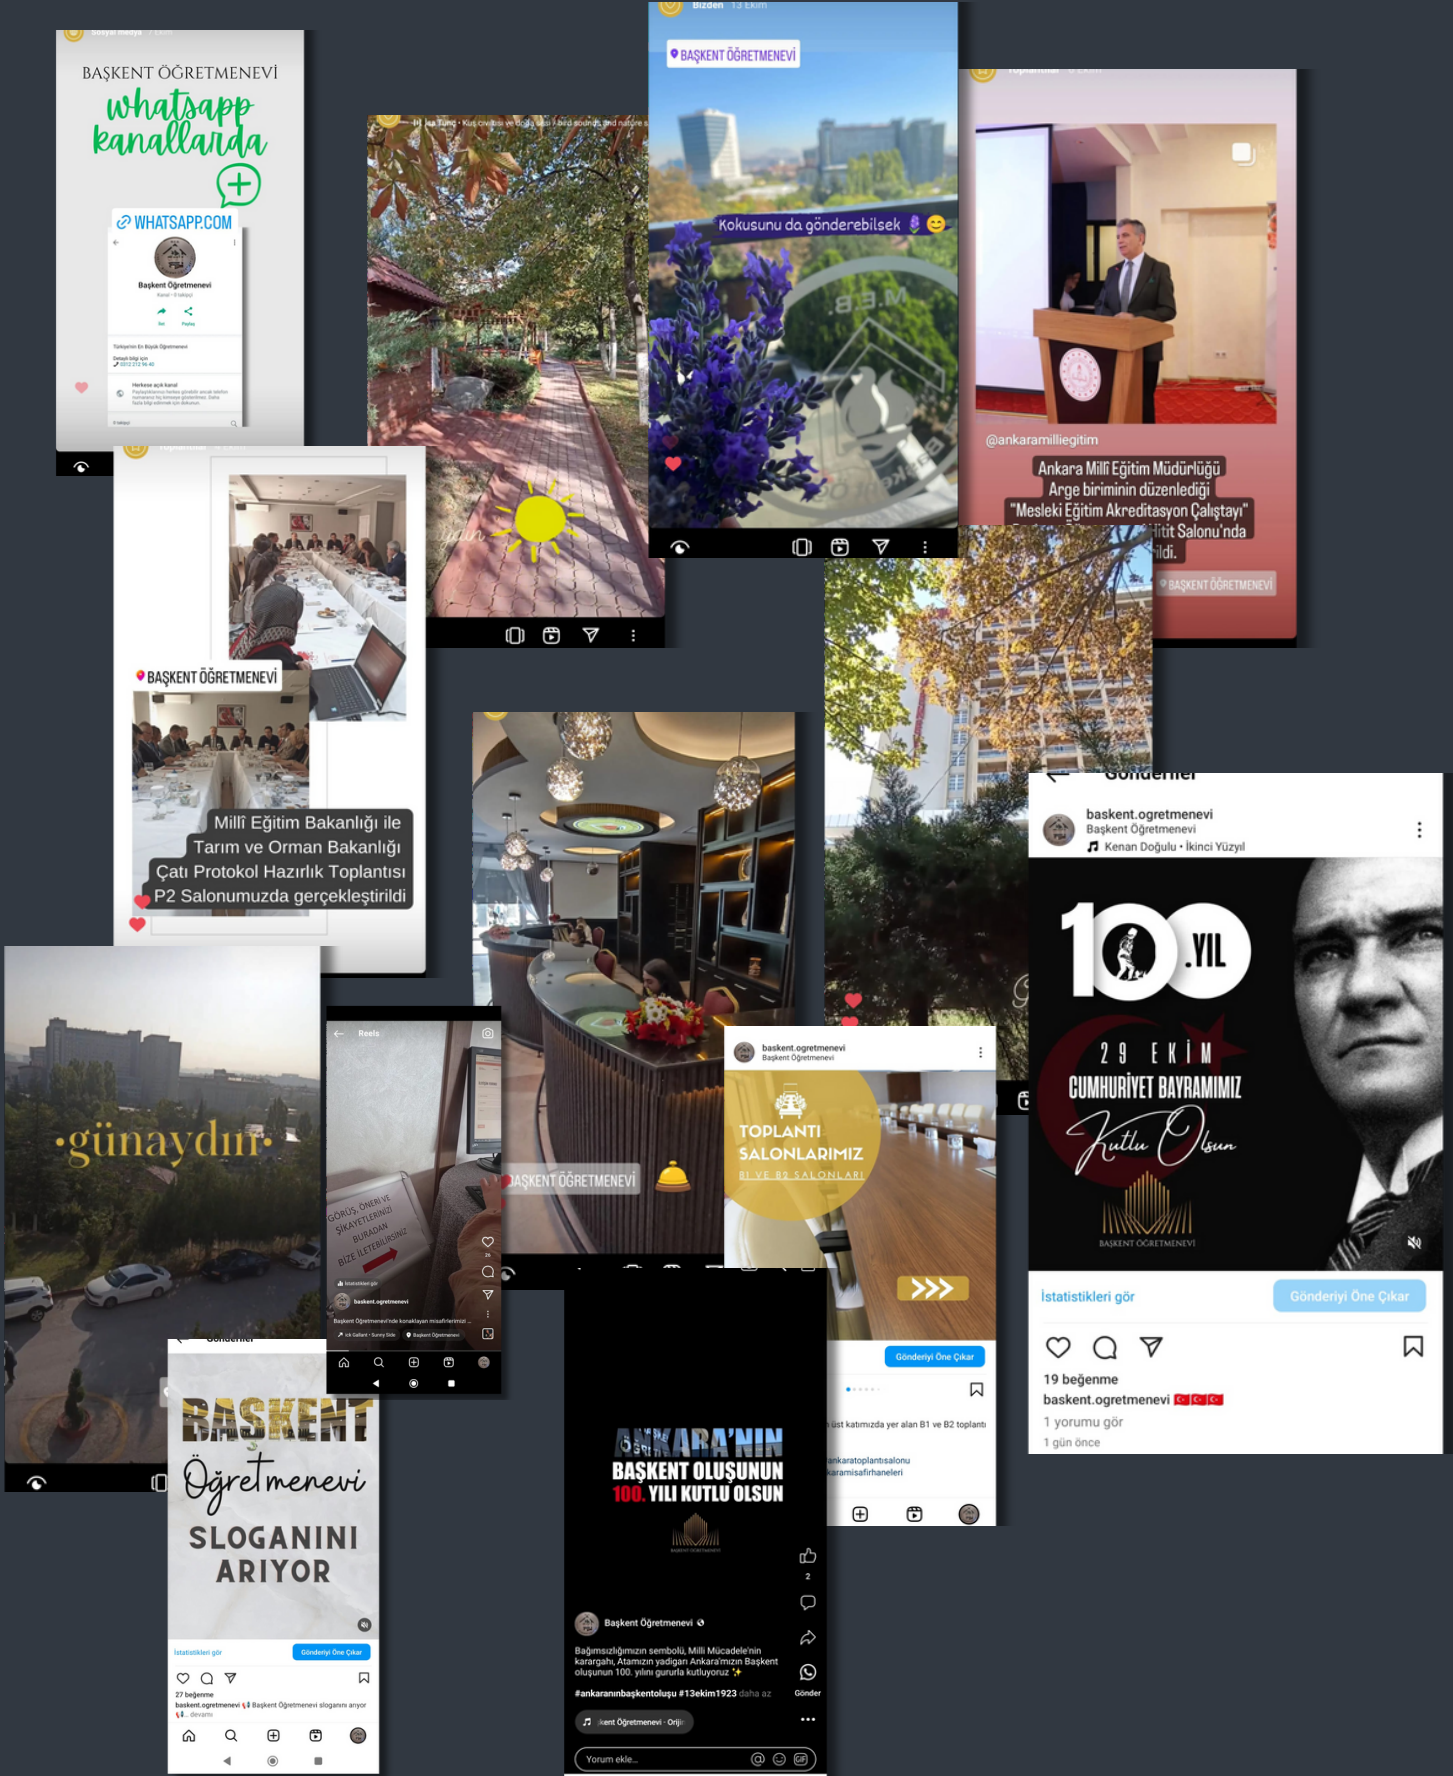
BAŞKENT ÖĞRETMENEVİ
whatsapp kanallarda
WHATSAPP.COM
Başkent Öğretmenevi

Bizden 13 Ekim
BAŞKENT ÖĞRETMENEVİ
Kokusunu da gönderebilsek

@ankaramilliegitim
Ankara Millî Eğitim Müdürlüğü Arge biriminin düzenlediği "Mesleki Eğitim Akreditasyon Çalıştayı" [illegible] Salonu'nda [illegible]ildi.
BAŞKENT ÖĞRETMENEVİ

BAŞKENT ÖĞRETMENEVİ
Millî Eğitim Bakanlığı ile Tarım ve Orman Bakanlığı Çatı Protokol Hazırlık Toplantısı P2 Salonumuzda gerçekleştirildi

BAŞKENT ÖĞRETMENEVİ

baskent.ogretmenevi
Başkent Öğretmenevi
Kenan Doğulu • İkinci Yüzyıl
100 .YIL
29 EKİM
CUMHURİYET BAYRAMIMIZ
Kutlu Olsun
BAŞKENT ÖĞRETMENEVİ
İstatistikleri gör
Gönderiyi Öne Çıkar
19 beğenme
baskent.ogretmenevi
1 yorumu gör
1 gün önce

•günaydın•

Reels
GÖRÜŞ, ÖNERİ VE ŞİKAYETLERİNİZİ BURADAN BİZE İLETEBİLİRSİNİZ
baskent.ogretmenevi

baskent.ogretmenevi
Başkent Öğretmenevi
TOPLANTI SALONLARIMIZ
B1 VE B2 SALONLARI
Gönderiyi Öne Çıkar
üst katımızda yer alan B1 ve B2 toplantı
ankaratoplantısalonu
karamisafirhaneleri

BAŞKENT Öğretmenevi
SLOGANINI ARIYOR
İstatistikleri gör
Gönderiyi Öne Çıkar
27 beğenme
baskent.ogretmenevi Başkent Öğretmenevi sloganını arıyor
... devamı

ANKARA'NIN BAŞKENT OLUŞUNUN 100. YILI KUTLU OLSUN
Başkent Öğretmenevi
Bağımsızlığımızın sembolü, Milli Mücadele'nin karargahı, Atamızın yadigarı Ankara'mızın Başkent oluşunun 100. yılını gururla kutluyoruz
#ankaranınbaşkentoluşu #13ekim1923 daha az
2
Gönder
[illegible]kent Öğretmenevi · Orij
Yorum ekle...